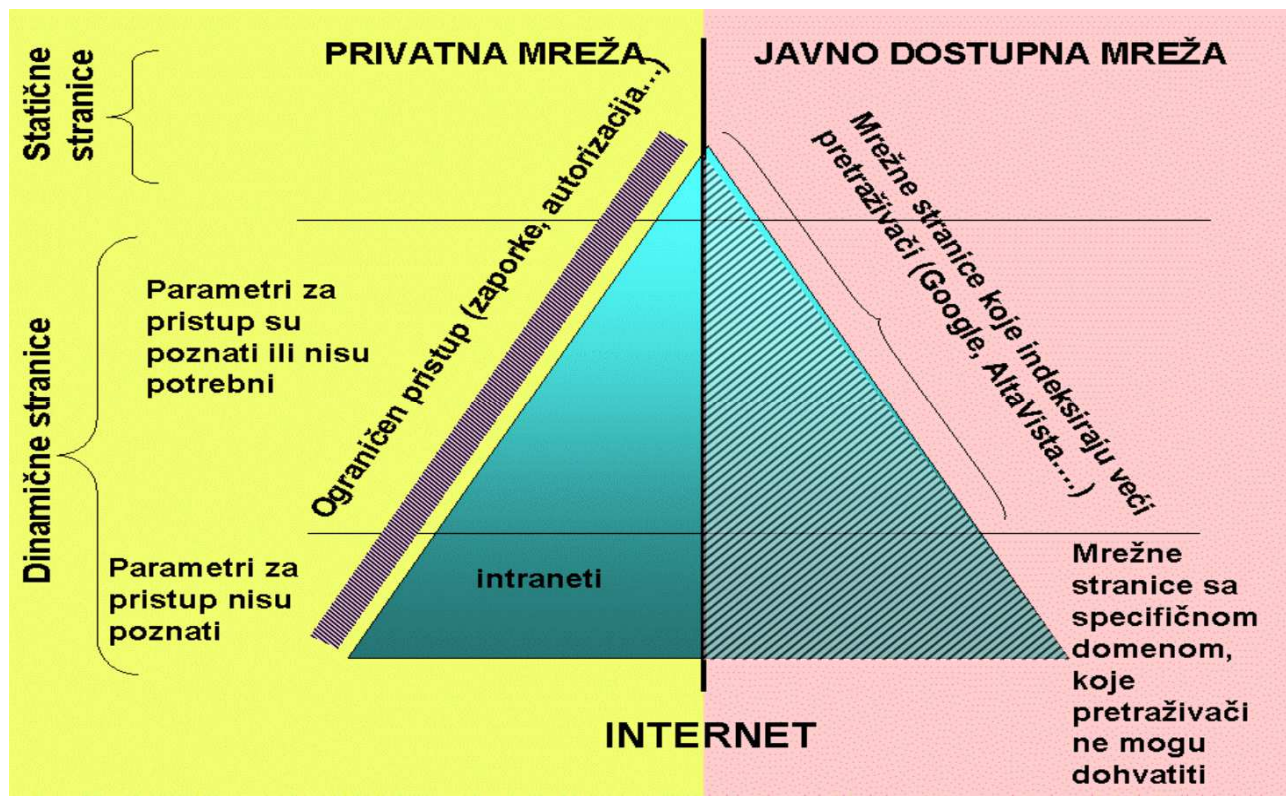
Statične stranice

Dinamične stranice

PRIVATNA MREŽA

JAVNO DOSTUPNA MREŽA

Ograničen pristup (zaporke, autorizacija...)

Mrežne stranice koje indeksiraju veći pretraživači (Google, AltaVista,...)

Parametri za pristup su poznati ili nisu potrebni

Parametri za pristup nisu poznati

intraneti

Mrežne stranice sa specifičnom domenom, koje pretraživači ne mogu dohvatiti

INTERNET